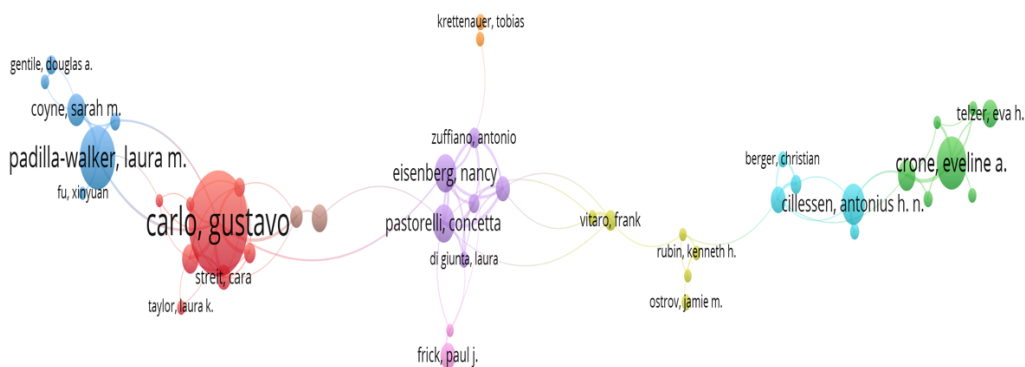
krettenauer, tobias

gentile, douglas a.

coyne, sarah m.

padilla-walker, laura m.

fu, xinyuan

carlo, gustavo

streit, cara

taylor, laura k.

zuffiano, antonio

eisenberg, nancy

pastorelli, concetta

di giunta, laura

frick, paul j.

vitaro, frank

rubin, kenneth h.

ostrov, jamie m.

berger, christian

cillessen, antonius h. n.

telzer, eva h.

crone, eveline a.